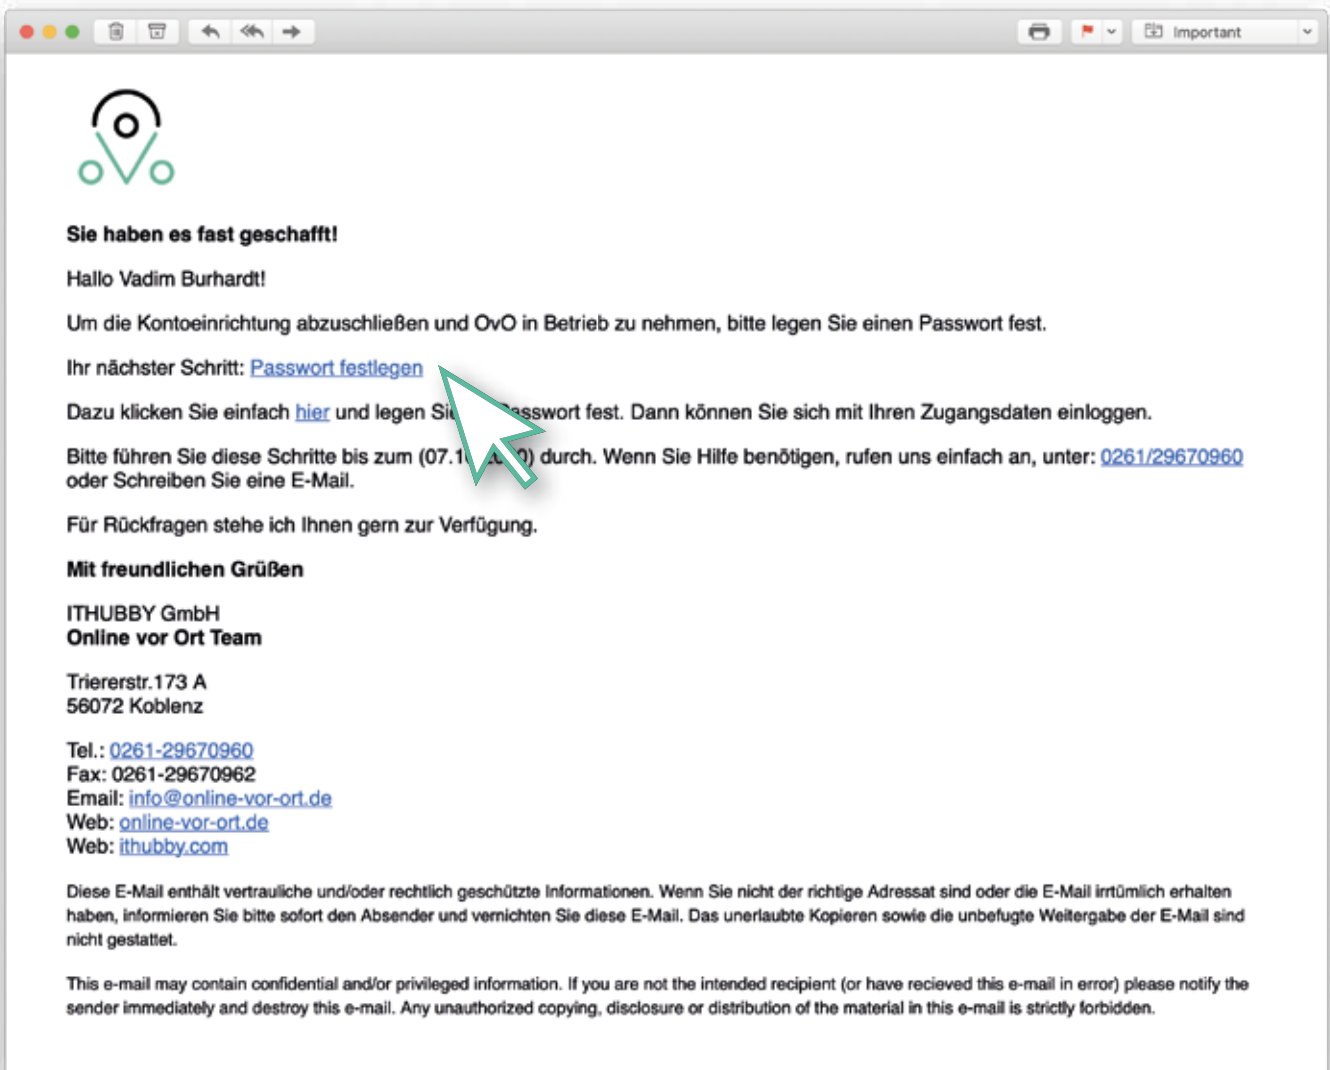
Important

**Sie haben es fast geschafft!**

Hallo Vadim Burhardt!

Um die Kontoeinrichtung abzuschließen und OvO in Betrieb zu nehmen, bitte legen Sie einen Passwort fest.

Ihr nächster Schritt: Passwort festlegen

Dazu klicken Sie einfach hier und legen Si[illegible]sswort fest. Dann können Sie sich mit Ihren Zugangsdaten einloggen.

Bitte führen Sie diese Schritte bis zum (07.1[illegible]) durch. Wenn Sie Hilfe benötigen, rufen uns einfach an, unter: 0261/29670960 oder Schreiben Sie eine E-Mail.

Für Rückfragen stehe ich Ihnen gern zur Verfügung.

**Mit freundlichen Grüßen**

ITHUBBY GmbH
**Online vor Ort Team**

Triererstr.173 A
56072 Koblenz

Tel.: 0261-29670960
Fax: 0261-29670962
Email: info@online-vor-ort.de
Web: online-vor-ort.de
Web: ithubby.com

Diese E-Mail enthält vertrauliche und/oder rechtlich geschützte Informationen. Wenn Sie nicht der richtige Adressat sind oder die E-Mail irrtümlich erhalten haben, informieren Sie bitte sofort den Absender und vernichten Sie diese E-Mail. Das unerlaubte Kopieren sowie die unbefugte Weitergabe der E-Mail sind nicht gestattet.

This e-mail may contain confidential and/or privileged information. If you are not the intended recipient (or have recieved this e-mail in error) please notify the sender immediately and destroy this e-mail. Any unauthorized copying, disclosure or distribution of the material in this e-mail is strictly forbidden.